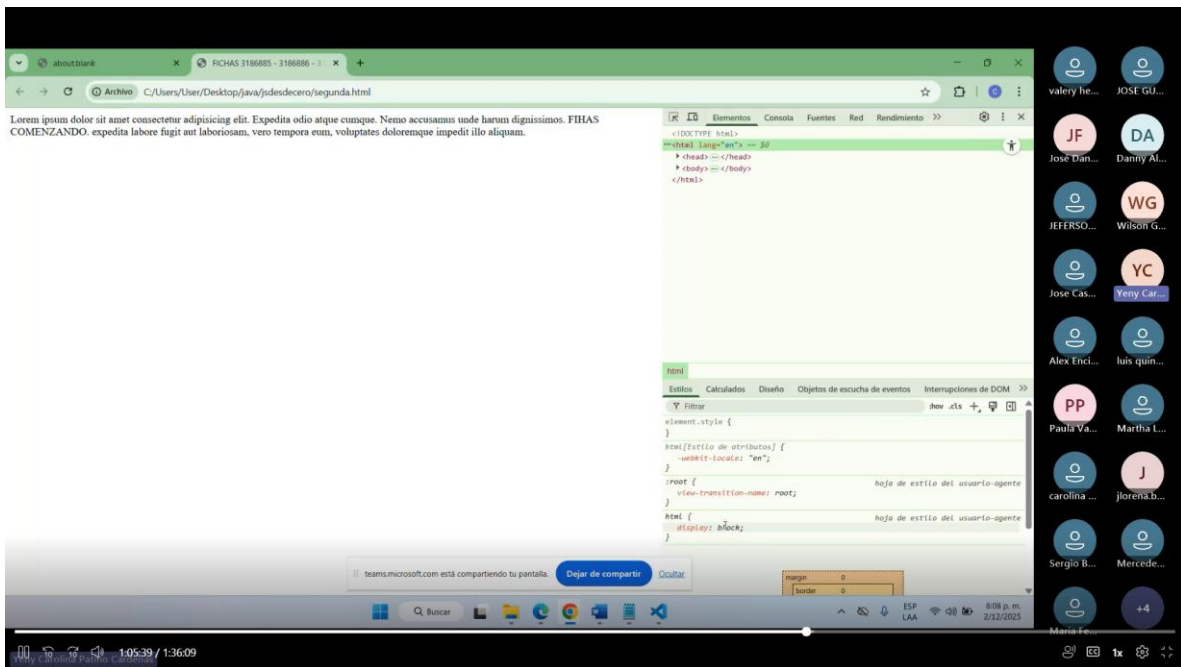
about:blank
FICHAS 3186885 - 3186886 -
Archivo C:/Users/User/Desktop/java/jsdesdecero/segunda.html

Lorem ipsum dolor sit amet consectetur adipisicing elit. Expedita odio atque cumque. Nemo accusamus unde harum dignissimos. FIHAS COMENZANDO. expedita labore fugit aut laboriosam, vero tempora eum, voluptates doloremque impedit illo aliquam.

Elementos Consola Fuentes Red Rendimiento >>
<!DOCTYPE html>
<html lang="en"> == $0
<head> ··· </head>
<body> ··· </body>
</html>

html
Estilos Calculados Diseño Objetos de escucha de eventos Interrupciones de DOM >>
Filtrar
:hov .cls +
element.style {
}
html[Estilo de atributos] {
-webkit-locale: "en";
}
:root {
hoja de estilo del usuario-agente
view-transition-name: root;
}
html {
hoja de estilo del usuario-agente
display: block;
}
margin 0
border 0

teams.microsoft.com está compartiendo tu pantalla. Dejar de compartir Ocultar

Buscar
ESP LAA
8:08 p. m. 2/12/2025

valery he... JOSE GU...
JF José Dan... DA Danny Al...
JEFERSO... WG Wilson G...
Jose Cas... YC Yeny Car...
Alex Enci... luis quin...
PP Paula Va... Martha L...
carolina ... J jlorena.b...
Sergio B... Mercede...
María Fe... +4

Yeny Carolina Patiño Cardenas
1:05:39 / 1:36:09
1x